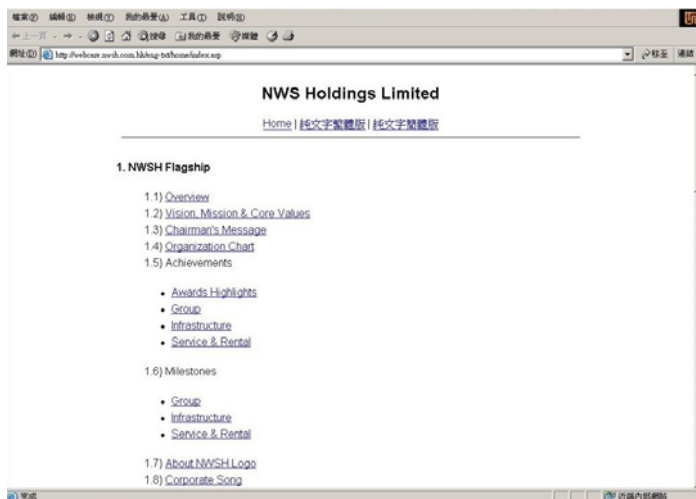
檔案(F) 編輯(E) 檢視(V) 我的最愛(A) 工具(T) 說明(H)

上一頁 我的最愛

網址(D) http://webcare.nwsh.com.hk/eng-txt/home/index.asp

移至 連結

NWS Holdings Limited

Home | 純文字繁體版 | 純文字簡體版

1. NWSH Flagship

1.1) Overview
1.2) Vision, Mission & Core Values
1.3) Chairman's Message
1.4) Organization Chart
1.5) Achievements

- Awards Highlights
- Group
- Infrastructure
- Service & Rental

1.6) Milestones

- Group
- Infrastructure
- Service & Rental

1.7) About NWSH Logo
1.8) Corporate Song

完成

近端內部網路